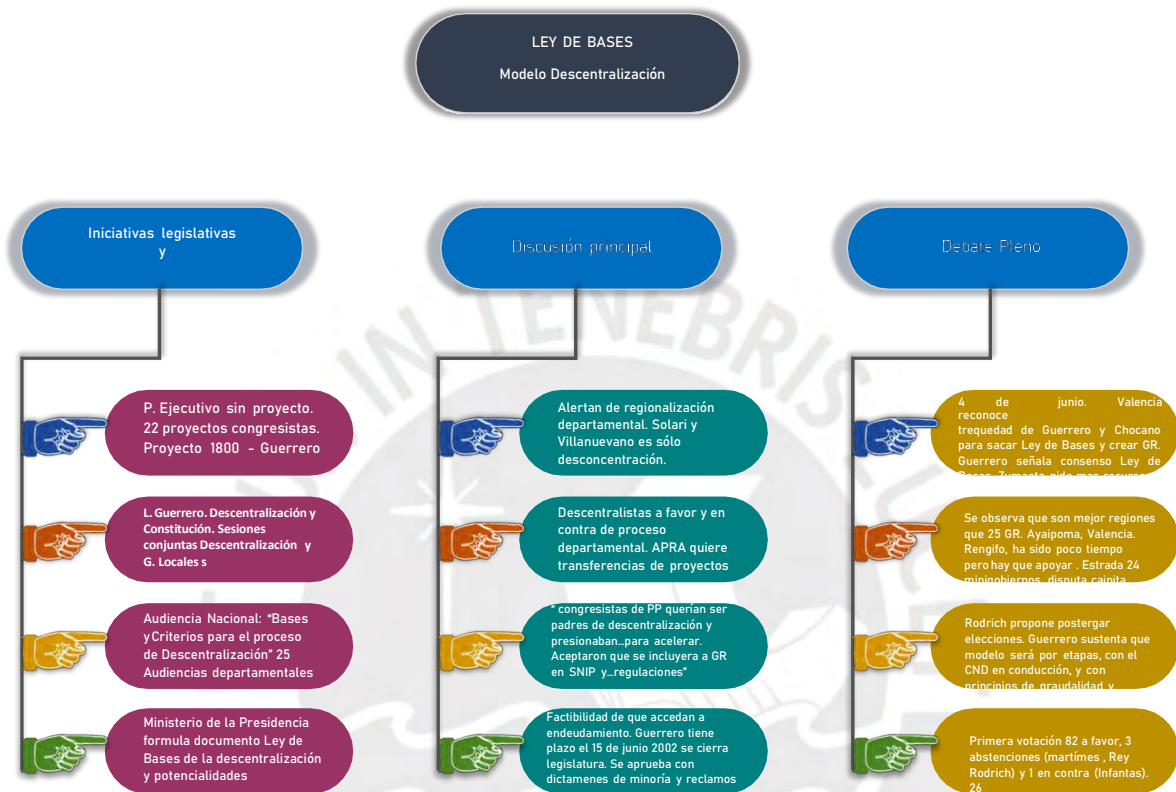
LEY DE BASES

Modelo Descentralización

Iniciativas legislativas y

Discusión principal

Debate Pleno

P. Ejecutivo sin proyecto. 22 proyectos congresistas. Proyecto 1800 - Guerrero

L. Guerrero. Descentralización y Constitución. Sesiones conjuntas Descentralización y G. Locales s

Audiencia Nacional: "Bases y Criterios para el proceso de Descentralización" 25 Audiencias departamentales

Ministerio de la Presidencia formula documento Ley de Bases de la descentralización y potencialidades

Alertan de regionalización departamental. Solari y Villanuevano es sólo desconcentración.

Descentralistas a favor y en contra de proceso departamental. APRA quiere transferencias de proyectos

" congresistas de PP querían ser padres de descentralización y presionaban…para acelerar. Aceptaron que se incluyera a GR en SNIP y…regulaciones"

Factibilidad de que accedan a endeudamiento. Guerrero tiene plazo el 15 de junio 2002 se cierra legislatura. Se aprueba con dictamenes de minoría y reclamos

4 de junio. Valencia reconoce trequedad de Guerrero y Chocano para sacar Ley de Bases y crear GR. Guerrero señala consenso Ley de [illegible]

Se observa que son mejor regiones que 25 GR. Ayaipoma, Valencia. Rengifo, ha sido poco tiempo pero hay que apoyar . Estrada 24 minigobiernos, disputa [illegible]

Rodrich propone postergar elecciones. Guerrero sustenta que modelo será por etapas, con el CND en conducción, y con principios de gradualidad y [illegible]

Primera votación 82 a favor, 3 abstenciones (martímes , Rey Rodrich) y 1 en contra (Infantas). 26